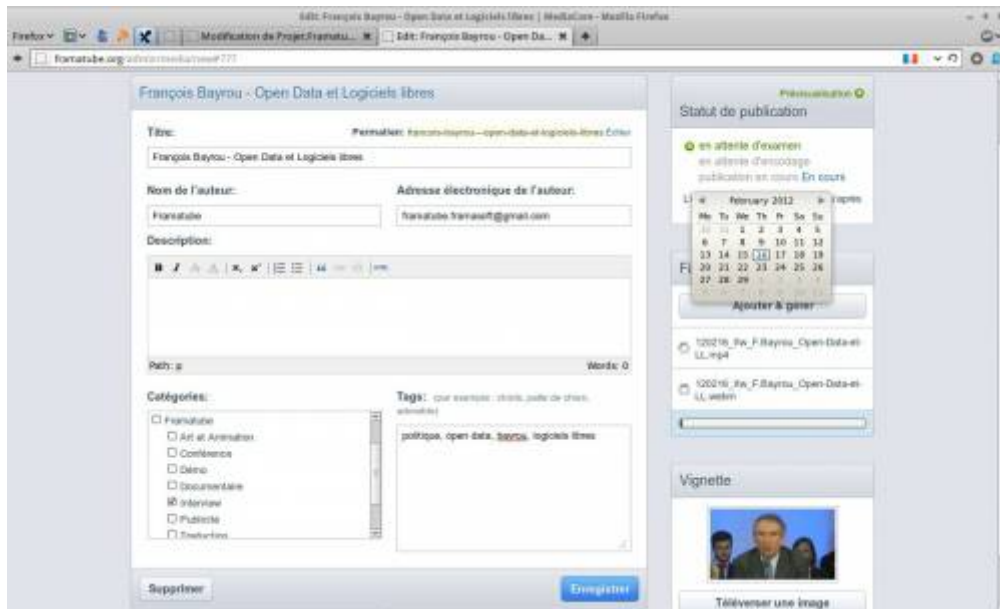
Edit: François Bayrou - Open Data et Logiciels libres | MediaCore - Mozilla Firefox

Firefox | Modification de Projet Framatu... | Edit: François Bayrou - Open Da... | +

framatube.org/admin/media/new#777

François Bayrou - Open Data et Logiciels libres

Titre:

Permalien: francois-bayrou--open-data-et-logiciels-libres Éditer

François Bayrou - Open Data et Logiciels libres

Nom de l'auteur:

Framatube

Adresse électronique de l'auteur:

framatube.framasoft@gmail.com

Description:

Path: p

Words: 0

Catégories:

Framatube
Art et Animation
Conférence
Démo
Documentaire
Interview
Publicité
Traduction

Tags: (par exemple : chiots, pâte de chien, adorable)

politique, open data, bayrou, logiciels libres

Supprimer

Enregistrer

Prévisualisation

Statut de publication

en attente d'examen
en attente d'encodage
publication en cours En cours

February 2012

| Mo | Tu | We | Th | Fr | Sa | Su |
|---|---|---|---|---|---|---|
| 30 | 31 | 1 | 2 | 3 | 4 | 5 |
| 6 | 7 | 8 | 9 | 10 | 11 | 12 |
| 13 | 14 | 15 | 16 | 17 | 18 | 19 |
| 20 | 21 | 22 | 23 | 24 | 25 | 26 |
| 27 | 28 | 29 | 1 | 2 | 3 | 4 |

Ajouter & gérer

120216_itw_F.Bayrou_Open-Data-et-LL.mp4

120216_itw_F.Bayrou_Open-Data-et-LL.webm

Vignette

Téléverser une image